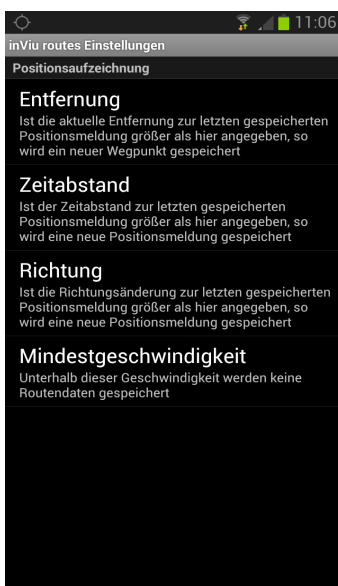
11:06

inViu routes Einstellungen

Positionsaufzeichnung

Entfernung
Ist die aktuelle Entfernung zur letzten gespeicherten Positionsmeldung größer als hier angegeben, so wird ein neuer Wegpunkt gespeichert

Zeitabstand
Ist der Zeitabstand zur letzten gespeicherten Positionsmeldung größer als hier angegeben, so wird eine neue Positionsmeldung gespeichert

Richtung
Ist die Richtungsänderung zur letzten gespeicherten Positionsmeldung größer als hier angegeben, so wird eine neue Positionsmeldung gespeichert

Mindestgeschwindigkeit
Unterhalb dieser Geschwindigkeit werden keine Routendaten gespeichert